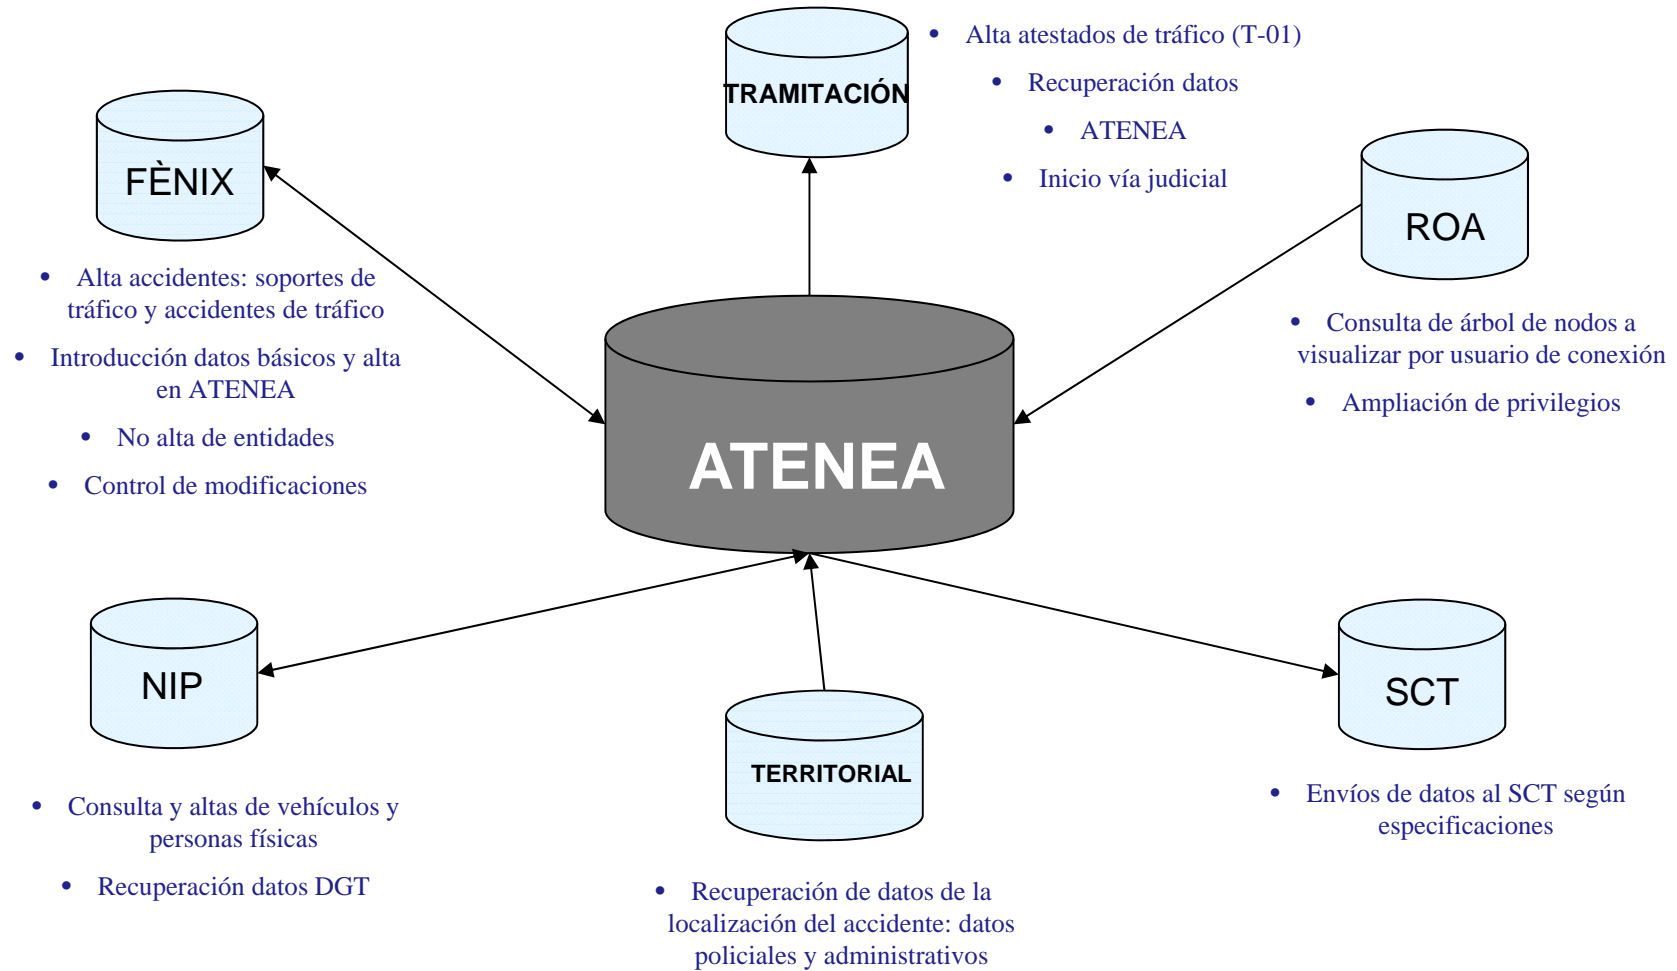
TRAMITACIÓN

- Alta atestados de tráfico (T-01)
- Recuperación datos
- ATENEA
- Inicio vía judicial

FÈNIX

- Alta accidentes: soportes de tráfico y accidentes de tráfico
- Introducción datos básicos y alta en ATENEA
- No alta de entidades
- Control de modificaciones

ROA

- Consulta de árbol de nodos a visualizar por usuario de conexión
- Ampliación de privilegios

ATENEA

NIP

- Consulta y altas de vehículos y personas físicas
- Recuperación datos DGT

TERRITORIAL

- Recuperación de datos de la localización del accidente: datos policiales y administrativos

SCT

- Envíos de datos al SCT según especificaciones